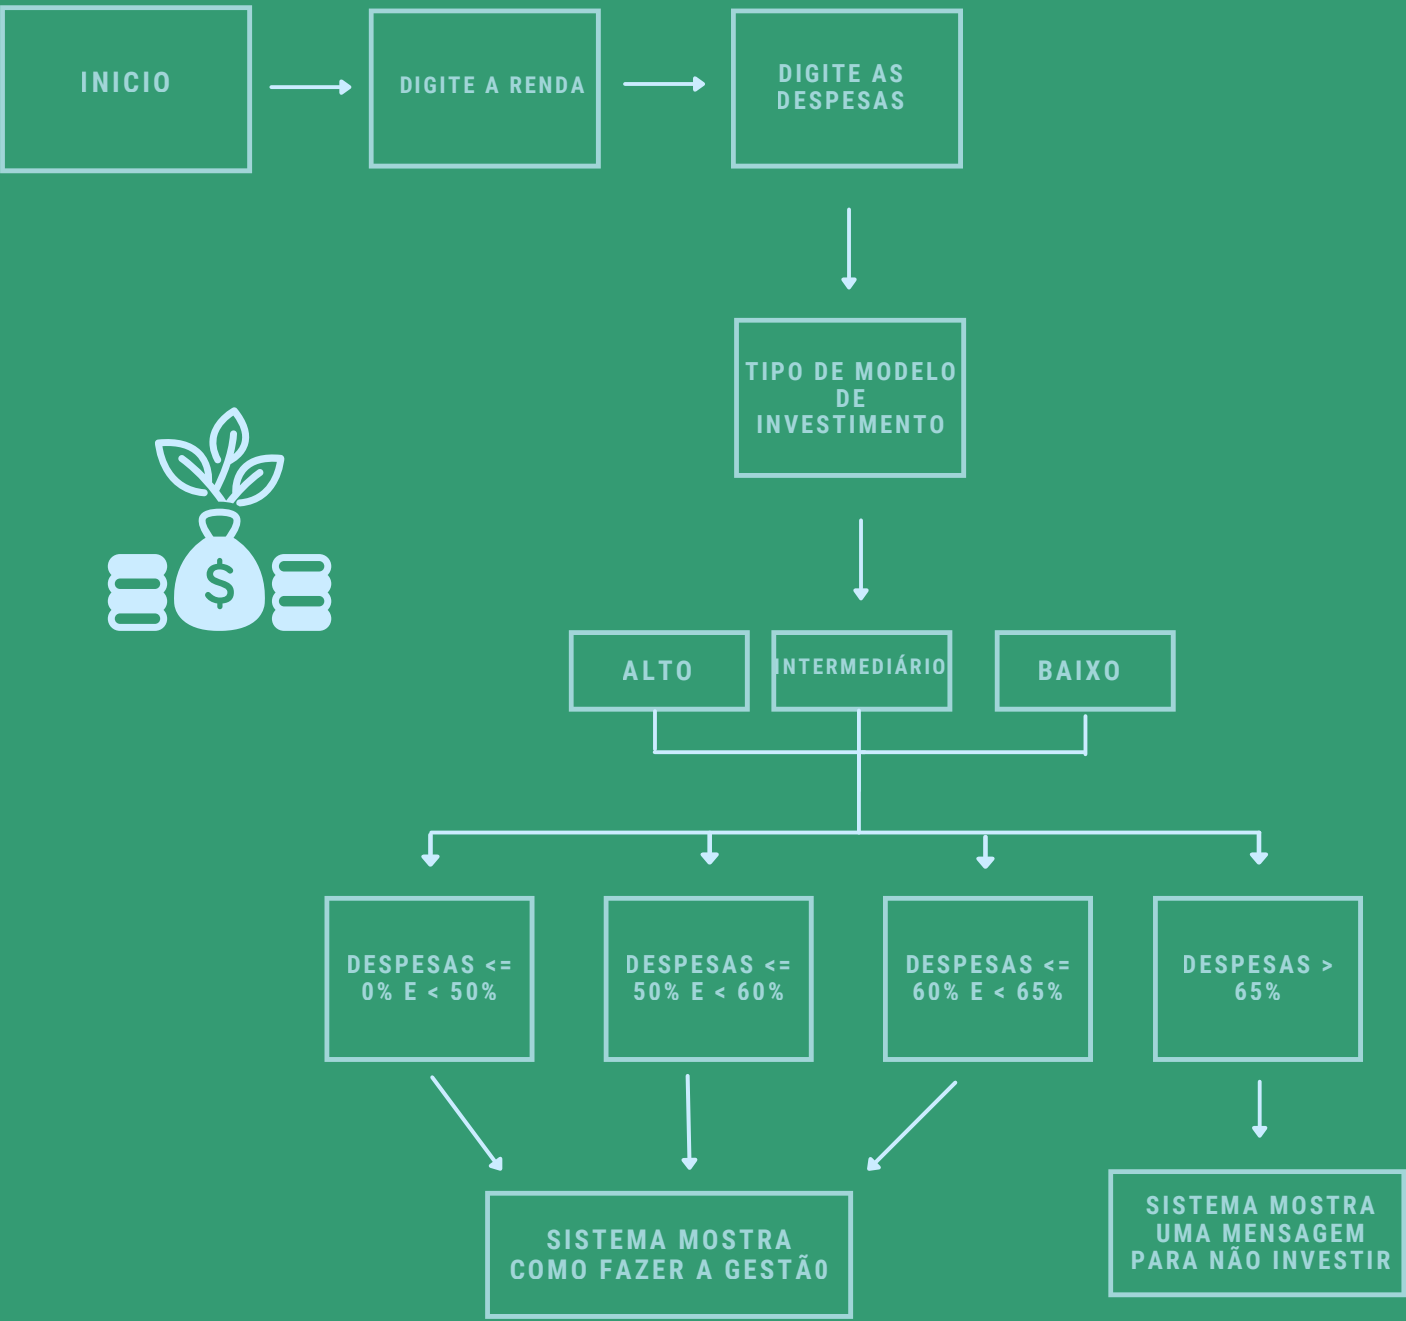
INICIO

DIGITE A RENDA

DIGITE AS DESPESAS

TIPO DE MODELO DE INVESTIMENTO

$

ALTO

INTERMEDIÁRIO

BAIXO

DESPESAS <= 0% E < 50%

DESPESAS <= 50% E < 60%

DESPESAS <= 60% E < 65%

DESPESAS > 65%

SISTEMA MOSTRA COMO FAZER A GESTÃO

SISTEMA MOSTRA UMA MENSAGEM PARA NÃO INVESTIR